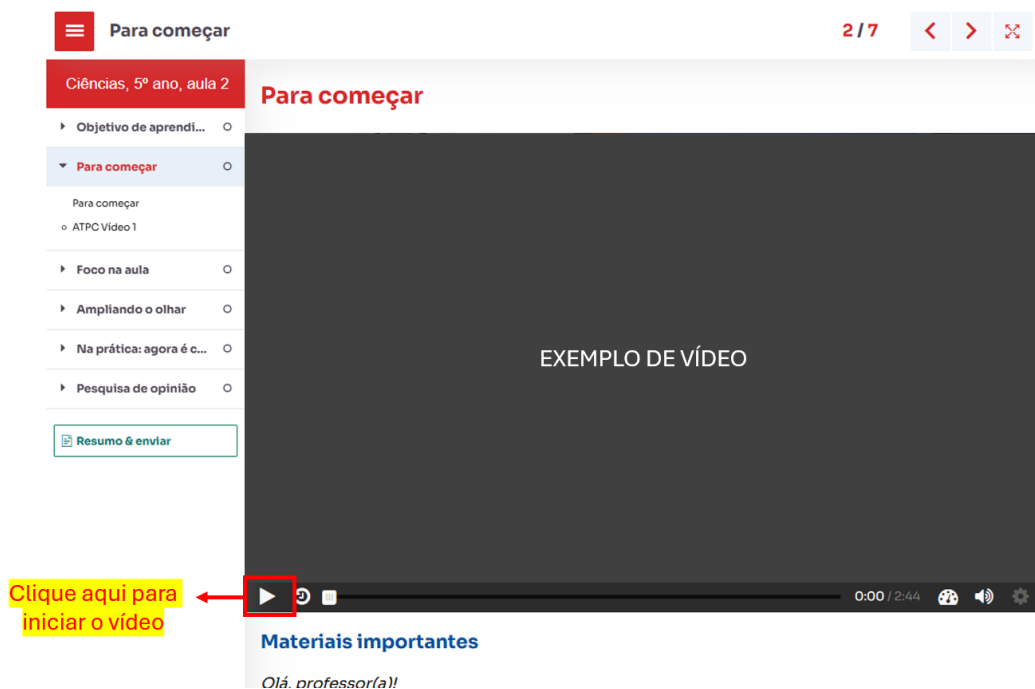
Para começar

2 / 7

Ciências, 5º ano, aula 2

Objetivo de aprendi...

Para começar

Para começar

ATPC Vídeo 1

Foco na aula

Ampliando o olhar

Na prática: agora é c...

Pesquisa de opinião

Resumo & enviar

Para começar

EXEMPLO DE VÍDEO

0:00 / 2:44

Clique aqui para iniciar o vídeo

Materiais importantes

Olá, professor(a)!